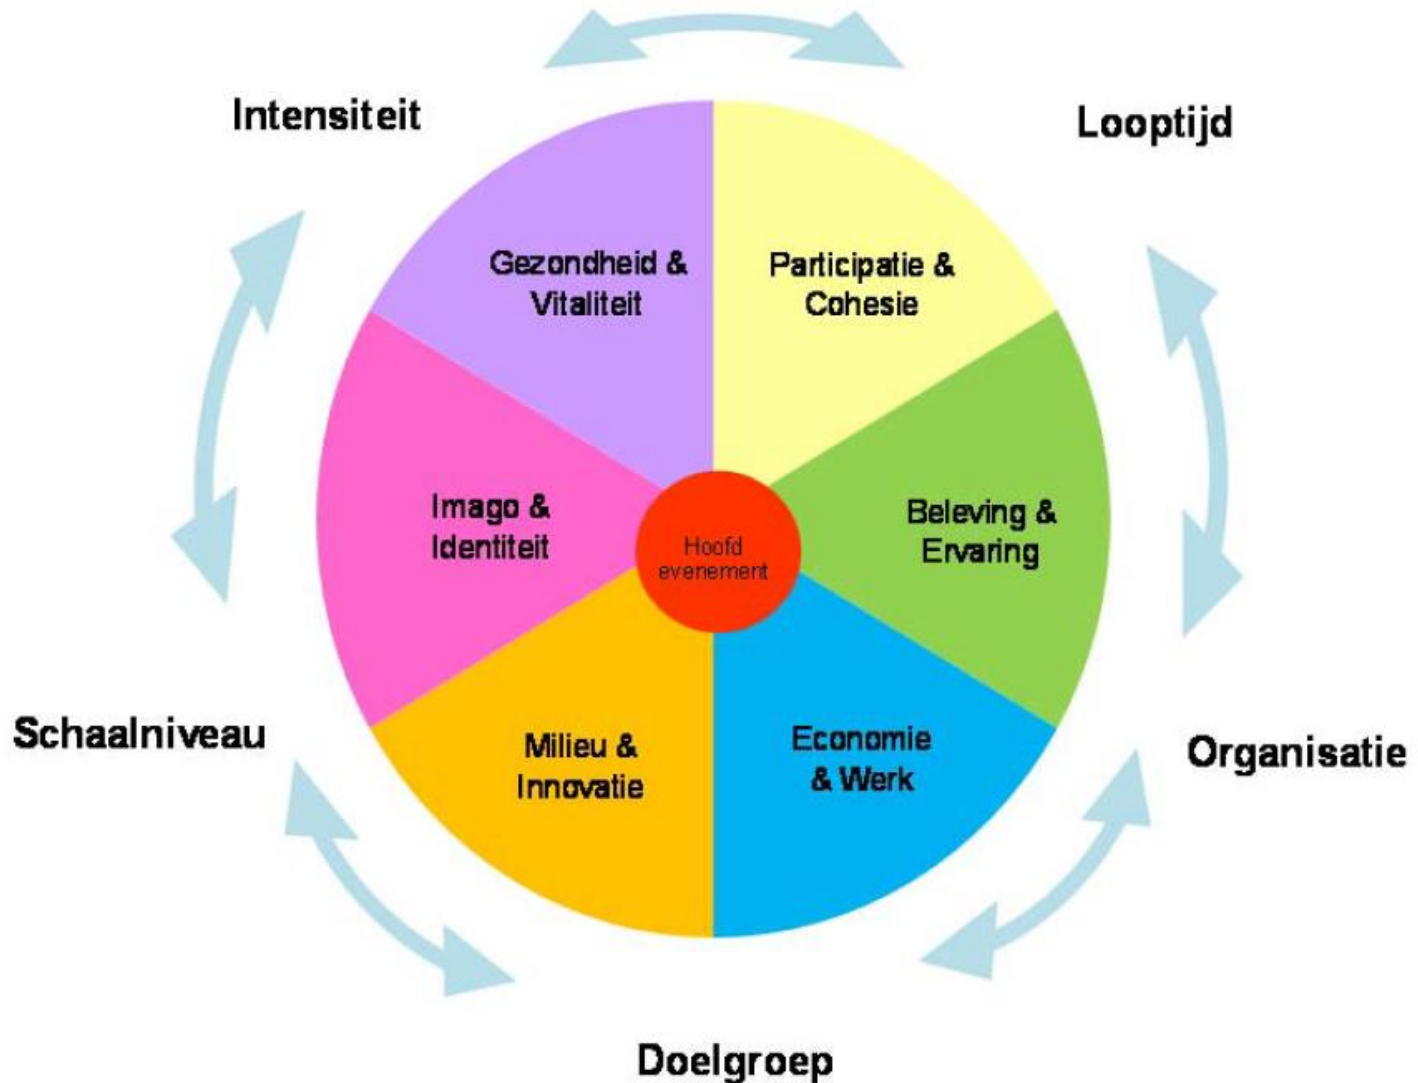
Intensiteit

Looptijd

Gezondheid & Vitaliteit

Participatie & Cohesie

Imago & Identiteit

Hoofd evenement

Beleving & Ervaring

Milieu & Innovatie

Economie & Werk

Schaalniveau

Organisatie

Doelgroep